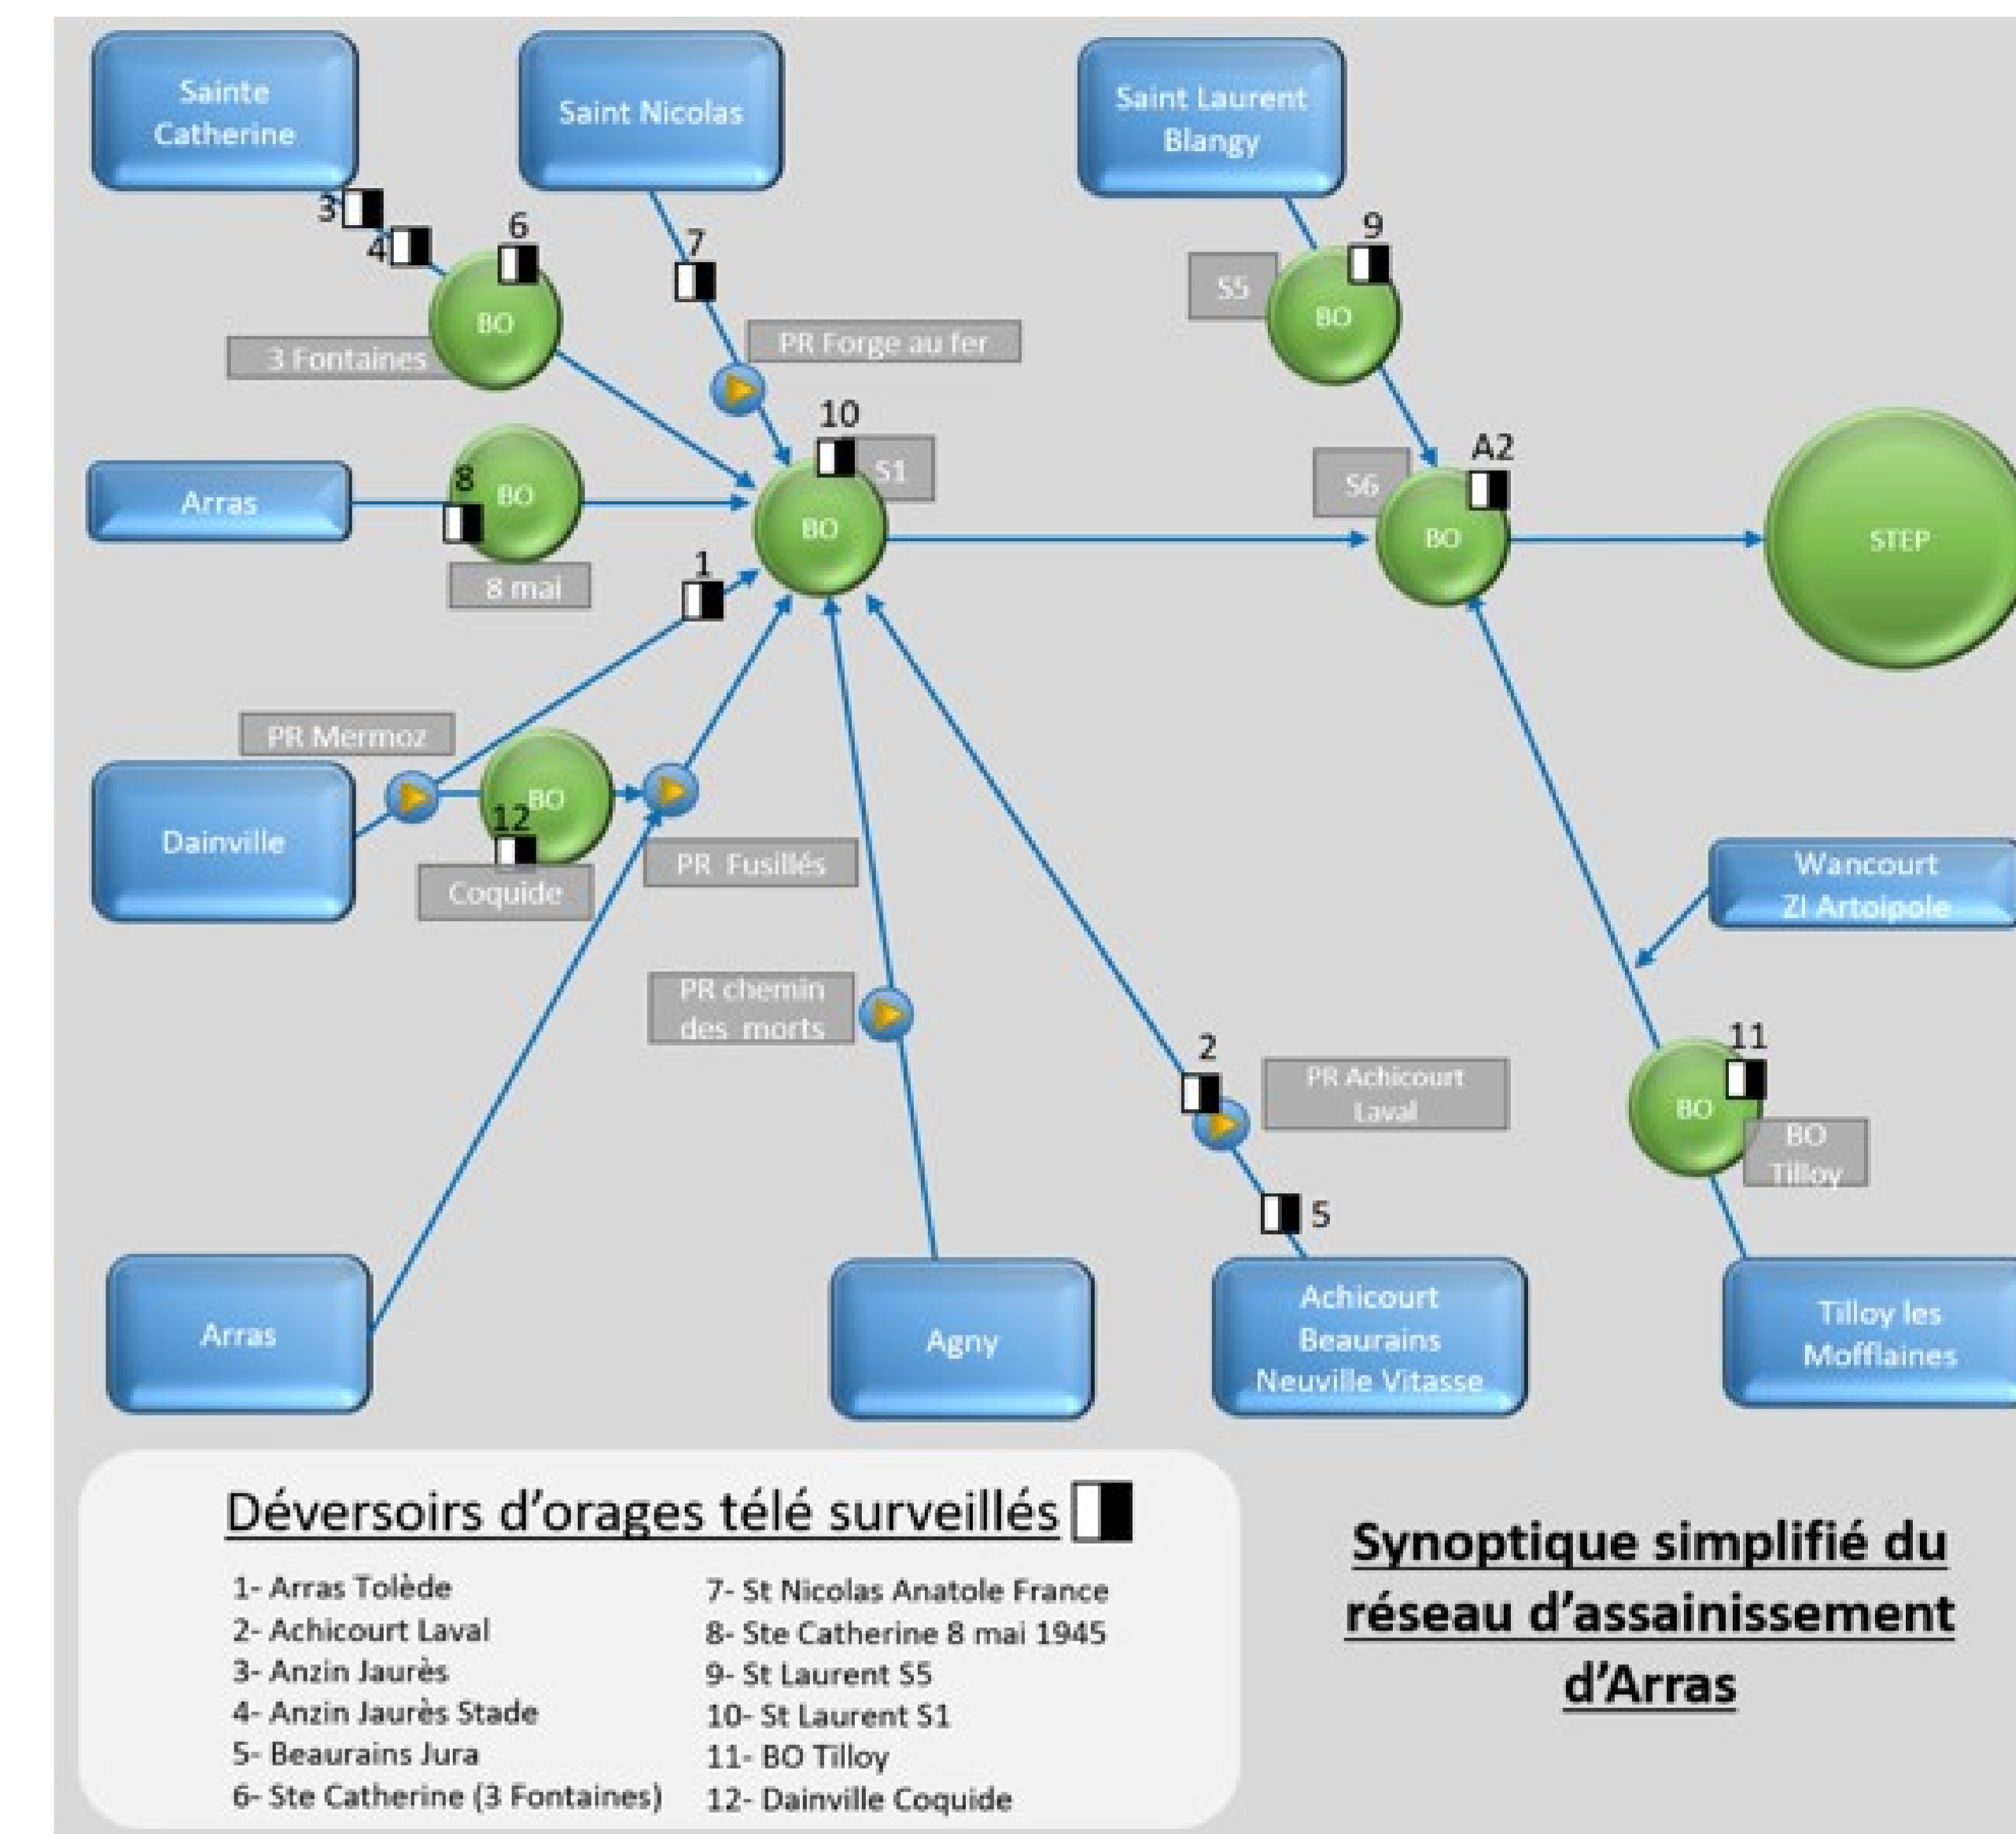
Sainte Catherine

Saint Nicolas

Saint Laurent Blangy

3

4

6

BO

3 Fontaines

7

PR Forge au fer

9

S5

BO

10

S1

BO

Arras

8

BO

8 mai

A2

S6

BO

STEP

1

PR Mermoz

Dainville

BO

12

Coquide

PR Fusillés

Wancourt ZI Artoipole

PR chemin des morts

2

PR Achicourt Laval

11

BO

BO Tilloy

5

Arras

Agny

Achicourt Beaurains Neuville Vitasse

Tilloy les Mofflaines

Déversoirs d'orages télé surveillés

1- Arras Tolède
2- Achicourt Laval
3- Anzin Jaurès
4- Anzin Jaurès Stade
5- Beaurains Jura
6- Ste Catherine (3 Fontaines)

7- St Nicolas Anatole France
8- Ste Catherine 8 mai 1945
9- St Laurent S5
10- St Laurent S1
11- BO Tilloy
12- Dainville Coquide

Synoptique simplifié du réseau d'assainissement d'Arras